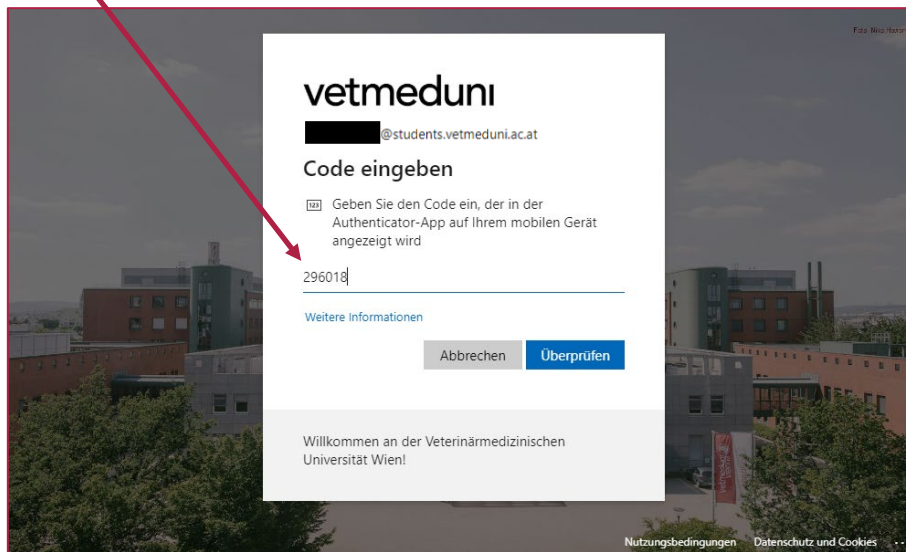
vetmeduni

@students.vetmeduni.ac.at

Code eingeben

Geben Sie den Code ein, der in der Authenticator-App auf Ihrem mobilen Gerät angezeigt wird

296018

Weitere Informationen

Abbrechen Überprüfen

Willkommen an der Veterinärmedizinischen Universität Wien!

Foto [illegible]

Nutzungsbedingungen Datenschutz und Cookies ...